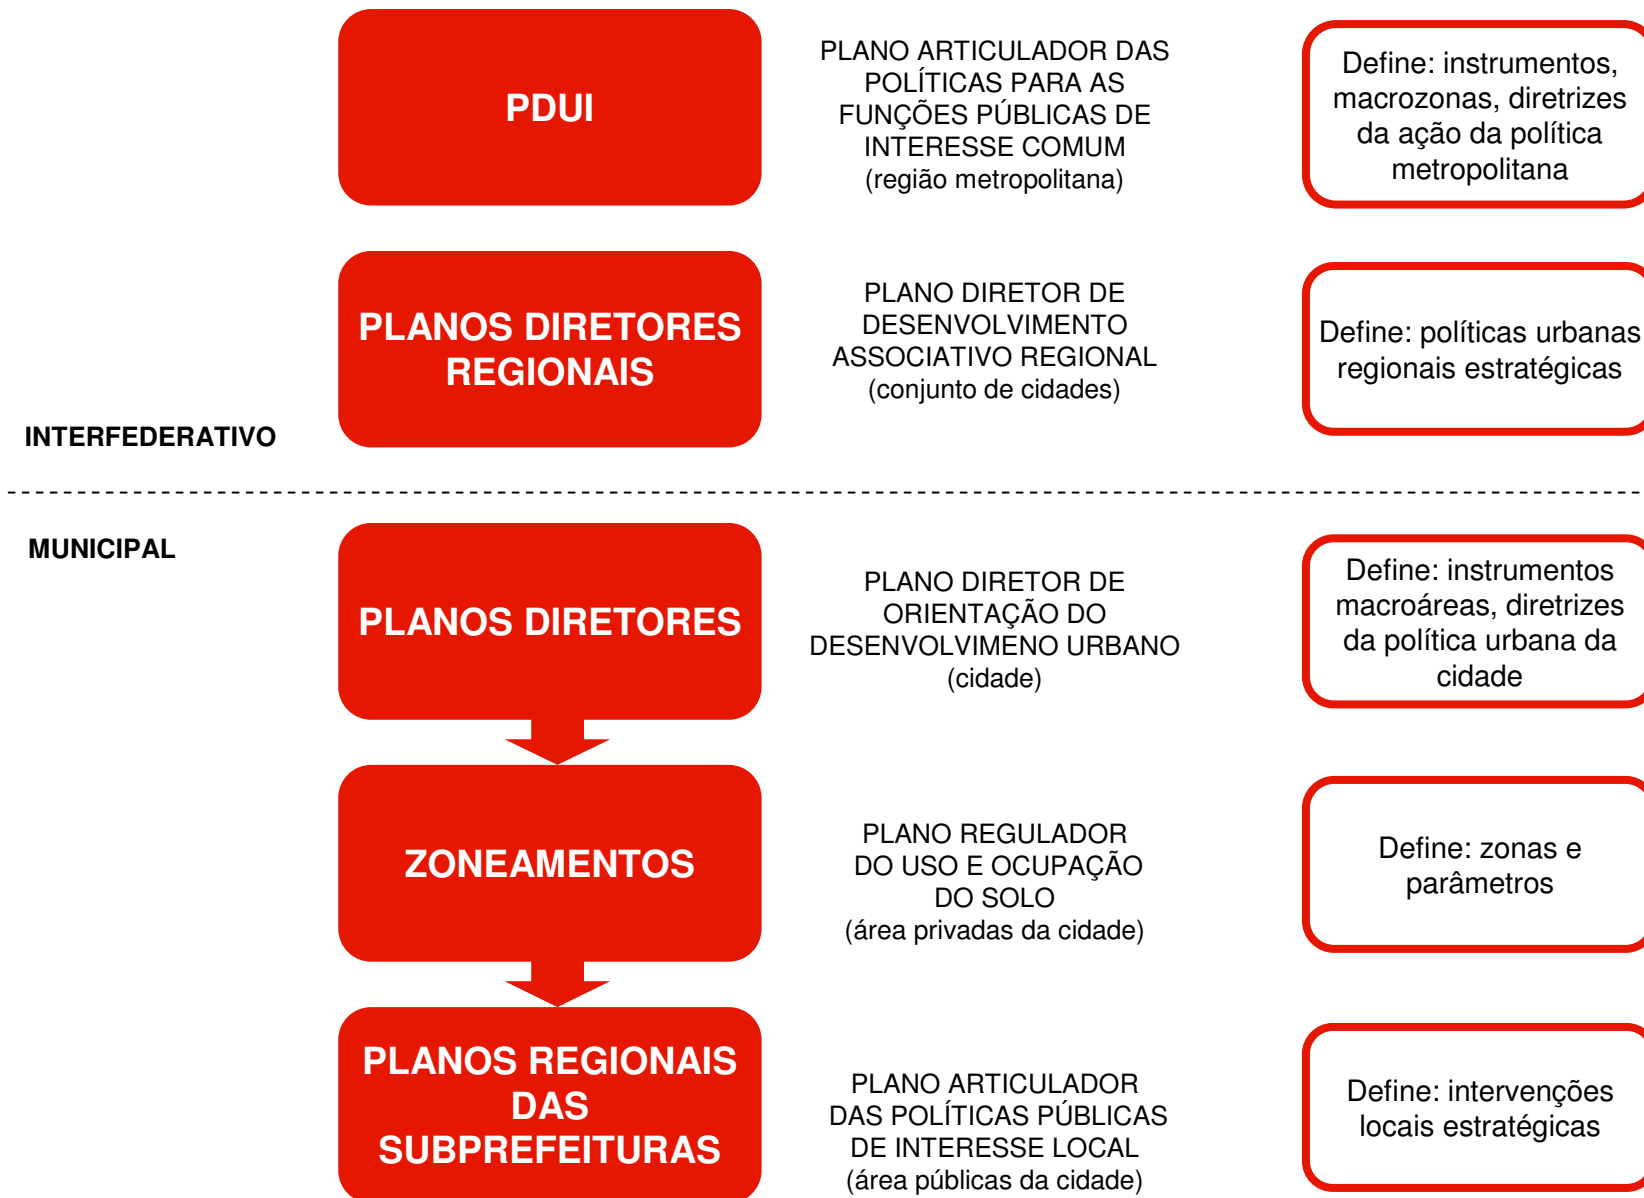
PDUI

PLANO ARTICULADOR DAS POLÍTICAS PARA AS FUNÇÕES PÚBLICAS DE INTERESSE COMUM (região metropolitana)

Define: instrumentos, macrozonas, diretrizes da ação da política metropolitana

PLANOS DIRETORES REGIONAIS

PLANO DIRETOR DE DESENVOLVIMENTO ASSOCIATIVO REGIONAL (conjunto de cidades)

Define: políticas urbanas regionais estratégicas

INTERFEDERATIVO

MUNICIPAL

PLANOS DIRETORES

PLANO DIRETOR DE ORIENTAÇÃO DO DESENVOLVIMENO URBANO (cidade)

Define: instrumentos macroáreas, diretrizes da política urbana da cidade

ZONEAMENTOS

PLANO REGULADOR DO USO E OCUPAÇÃO DO SOLO (área privadas da cidade)

Define: zonas e parâmetros

PLANOS REGIONAIS DAS SUBPREFEITURAS

PLANO ARTICULADOR DAS POLÍTICAS PÚBLICAS DE INTERESSE LOCAL (área públicas da cidade)

Define: intervenções locais estratégicas